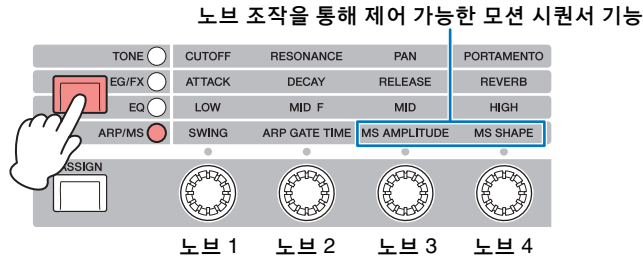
노브 조작을 통해 제어 가능한 모션 시퀀서 기능

TONE
EG/FX
EQ
ARP/MS

| CUTOFF | RESONANCE | PAN | PORTAMENTO |
|---|---|---|---|
| ATTACK | DECAY | RELEASE | REVERB |
| LOW | MID F | MID | HIGH |
| SWING | ARP GATE TIME | MS AMPLITUDE | MS SHAPE |

ASSIGN

노브 1 노브 2 노브 3 노브 4